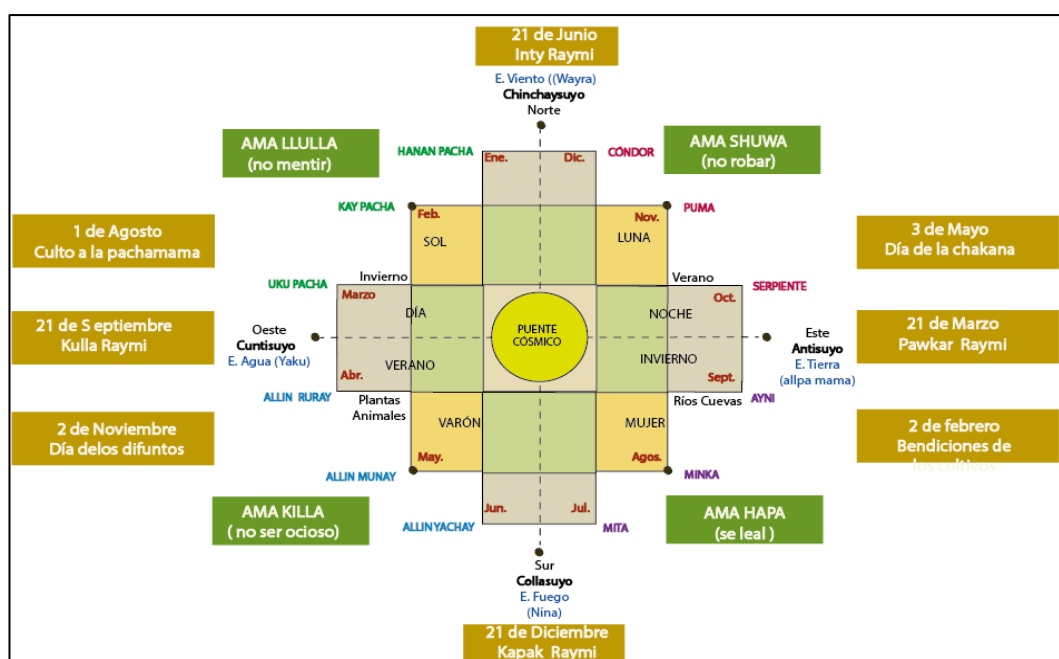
21 de Junio
Inty Raymi

E. Viento ((Wayra)
Chinchaysuyo
Norte

AMA LLULLA
(no mentir)

HANAN PACHA

Ene.

Dic.

CÓNDOR

AMA SHUWA
(no robar)

KAY PACHA

Feb.

Nov.

PUMA

1 de Agosto
Culto a la pachamama

SOL

LUNA

3 de Mayo
Día de la chakana

Invierno

Verano

UKU PACHA

Marzo

Oct.

SERPIENTE

DÍA

NOCHE

21 de S eptiembre
Kulla Raymi

Oeste
Cuntisuyo
E. Agua (Yaku)

PUENTE CÓSMICO

Este
Antisuyo
E. Tierra
(allpa mama)

21 de Marzo
Pawkar Raymi

VERANO

INVIERNO

Abr.

Sept.

ALLIN RURAY

Plantas
Animales

Ríos Cuevas

AYNI

2 de Noviembre
Día delos difuntos

VARÓN

MUJER

2 de febrero
Bendiciones de
los cultivos

May.

Agos.

ALLIN MUNAY

MINKA

AMA KILLA
( no ser ocioso)

Jun.

Jul.

AMA HAPA
(se leal )

ALLINYACHAY

MITA

Sur
Collasuyo
E. Fuego
(Nina)

21 de Diciembre
Kapak Raymi